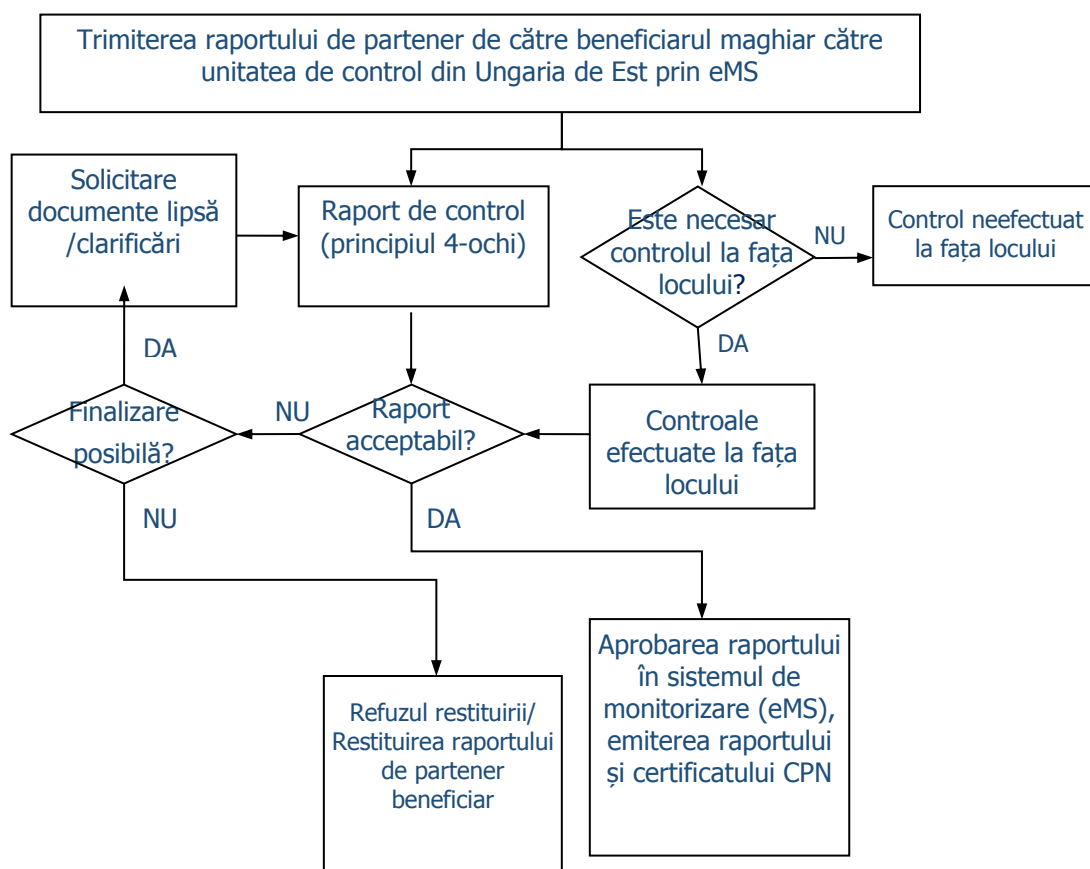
Trimiterea raportului de partener de către beneficiarul maghiar către unitatea de control din Ungaria de Est prin eMS

Solicitare documente lipsă /clarificări

Raport de control (principiul 4-ochi)

Este necesar controlul la fața locului?

NU

Control neefectuat la fața locului

DA

DA

Finalizare posibilă?

NU

Raport acceptabil?

Controale efectuate la fața locului

NU

DA

Refuzul restituirii/ Restituirea raportului de partener beneficiar

Aprobarea raportului în sistemul de monitorizare (eMS), emiterea raportului și certificatului CPN